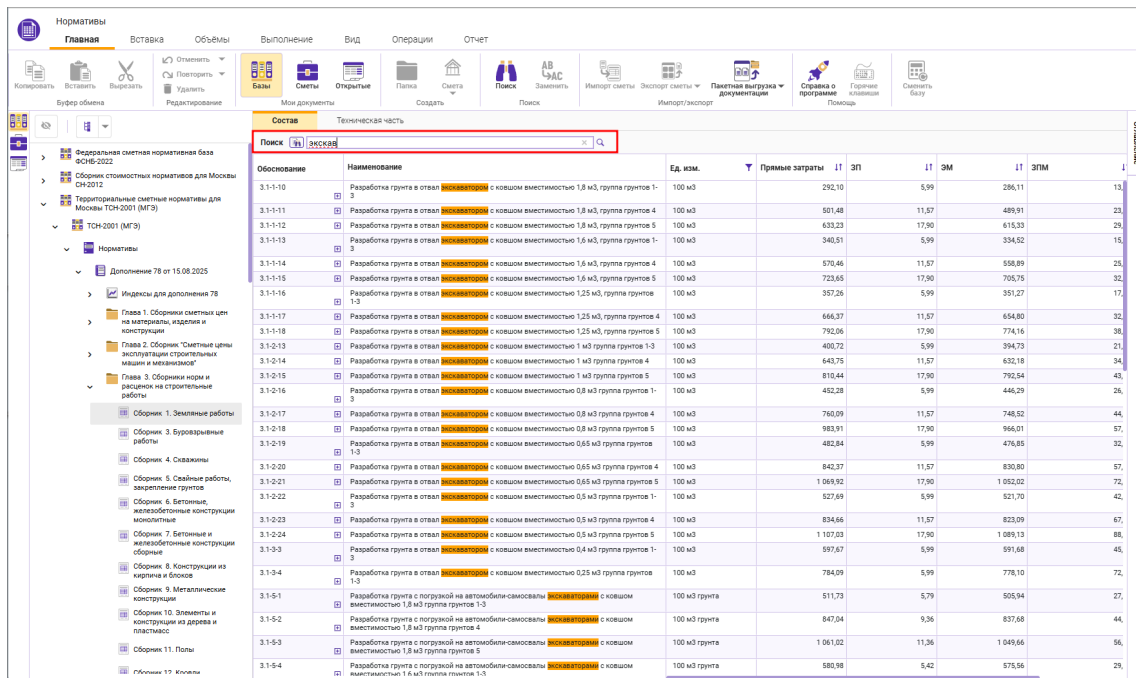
Нормативы

Главная Вставка Объёмы Выполнение Вид Операции Отчет

Копировать Вставить Вырезать
Буфер обмена
Отменить Повторить Удалить
Редактирование
Базы Сметы Открытые
Мои документы
Папка Смета
Создать
Поиск Заменить
Поиск
Импорт сметы Экспорт сметы Пакетная выгрузка документации
Импорт/экспорт
Справка о программе Горячие клавиши
Помощь
Сменить базу

Федеральная сметная нормативная база ФСНБ-2022
Сборник стоимостных нормативов для Москвы СН-2012
Территориальные сметные нормативы для Москвы ТСН-2001 (МГЭ)
ТСН-2001 (МГЭ)
Нормативы
Дополнение 78 от 15.08.2025
Индексы для дополнения 78
Глава 1. Сборники сметных цен на материалы, изделия и конструкции
Глава 2. Сборник "Сметные цены эксплуатации строительных машин и механизмов"
Глава 3. Сборники норм и расценок на строительные работы
Сборник 1. Земляные работы
Сборник 3. Буровзрывные работы
Сборник 4. Скважины
Сборник 5. Свайные работы, закрепление грунтов
Сборник 6. Бетонные, железобетонные конструкции монолитные
Сборник 7. Бетонные и железобетонные конструкции сборные
Сборник 8. Конструкции из кирпича и блоков
Сборник 9. Металлические конструкции
Сборник 10. Элементы и конструкции из дерева и пластмасс
Сборник 11. Полы
Сборник 12. Кровли

Состав Техническая часть

Поиск экскав

| Обоснование | Наименование | Ед. изм. | Прямые затраты | ЗП | ЭМ | ЗПМ |
|---|---|---|---|---|---|---|
| 3.1-1-10 | Разработка грунта в отвал экскаватором с ковшом вместимостью 1,8 м3, группа грунтов 1-3 | 100 м3 | 292,10 | 5,99 | 286,11 | 13, |
| 3.1-1-11 | Разработка грунта в отвал экскаватором с ковшом вместимостью 1,8 м3, группа грунтов 4 | 100 м3 | 501,48 | 11,57 | 489,91 | 23, |
| 3.1-1-12 | Разработка грунта в отвал экскаватором с ковшом вместимостью 1,8 м3, группа грунтов 5 | 100 м3 | 633,23 | 17,90 | 615,33 | 29, |
| 3.1-1-13 | Разработка грунта в отвал экскаватором с ковшом вместимостью 1,6 м3, группа грунтов 1-3 | 100 м3 | 340,51 | 5,99 | 334,52 | 15, |
| 3.1-1-14 | Разработка грунта в отвал экскаватором с ковшом вместимостью 1,6 м3, группа грунтов 4 | 100 м3 | 570,46 | 11,57 | 558,89 | 25, |
| 3.1-1-15 | Разработка грунта в отвал экскаватором с ковшом вместимостью 1,6 м3, группа грунтов 5 | 100 м3 | 723,65 | 17,90 | 705,75 | 32, |
| 3.1-1-16 | Разработка грунта в отвал экскаватором с ковшом вместимостью 1,25 м3, группа грунтов 1-3 | 100 м3 | 357,26 | 5,99 | 351,27 | 17, |
| 3.1-1-17 | Разработка грунта в отвал экскаватором с ковшом вместимостью 1,25 м3, группа грунтов 4 | 100 м3 | 666,37 | 11,57 | 654,80 | 32, |
| 3.1-1-18 | Разработка грунта в отвал экскаватором с ковшом вместимостью 1,25 м3, группа грунтов 5 | 100 м3 | 792,06 | 17,90 | 774,16 | 38, |
| 3.1-2-13 | Разработка грунта в отвал экскаватором с ковшом вместимостью 1 м3 группа грунтов 1-3 | 100 м3 | 400,72 | 5,99 | 394,73 | 21, |
| 3.1-2-14 | Разработка грунта в отвал экскаватором с ковшом вместимостью 1 м3 группа грунтов 4 | 100 м3 | 643,75 | 11,57 | 632,18 | 34, |
| 3.1-2-15 | Разработка грунта в отвал экскаватором с ковшом вместимостью 1 м3 группа грунтов 5 | 100 м3 | 810,44 | 17,90 | 792,54 | 43, |
| 3.1-2-16 | Разработка грунта в отвал экскаватором с ковшом вместимостью 0,8 м3 группа грунтов 1-3 | 100 м3 | 452,28 | 5,99 | 446,29 | 26, |
| 3.1-2-17 | Разработка грунта в отвал экскаватором с ковшом вместимостью 0,8 м3 группа грунтов 4 | 100 м3 | 760,09 | 11,57 | 748,52 | 44, |
| 3.1-2-18 | Разработка грунта в отвал экскаватором с ковшом вместимостью 0,8 м3 группа грунтов 5 | 100 м3 | 983,91 | 17,90 | 966,01 | 57, |
| 3.1-2-19 | Разработка грунта в отвал экскаватором с ковшом вместимостью 0,65 м3 группа грунтов 1-3 | 100 м3 | 482,84 | 5,99 | 476,85 | 32, |
| 3.1-2-20 | Разработка грунта в отвал экскаватором с ковшом вместимостью 0,65 м3 группа грунтов 4 | 100 м3 | 842,37 | 11,57 | 830,80 | 57, |
| 3.1-2-21 | Разработка грунта в отвал экскаватором с ковшом вместимостью 0,65 м3 группа грунтов 5 | 100 м3 | 1 069,92 | 17,90 | 1 052,02 | 72, |
| 3.1-2-22 | Разработка грунта в отвал экскаватором с ковшом вместимостью 0,5 м3 группа грунтов 1-3 | 100 м3 | 527,69 | 5,99 | 521,70 | 42, |
| 3.1-2-23 | Разработка грунта в отвал экскаватором с ковшом вместимостью 0,5 м3 группа грунтов 4 | 100 м3 | 834,66 | 11,57 | 823,09 | 67, |
| 3.1-2-24 | Разработка грунта в отвал экскаватором с ковшом вместимостью 0,5 м3 группа грунтов 5 | 100 м3 | 1 107,03 | 17,90 | 1 089,13 | 88, |
| 3.1-3-3 | Разработка грунта в отвал экскаватором с ковшом вместимостью 0,4 м3 группа грунтов 1-3 | 100 м3 | 597,67 | 5,99 | 591,68 | 45, |
| 3.1-3-4 | Разработка грунта в отвал экскаватором с ковшом вместимостью 0,25 м3 группа грунтов 1-3 | 100 м3 | 784,09 | 5,99 | 778,10 | 72, |
| 3.1-5-1 | Разработка грунта с погрузкой на автомобили-самосвалы экскаваторами с ковшом вместимостью 1,8 м3 группа грунтов 1-3 | 100 м3 грунта | 511,73 | 5,79 | 505,94 | 27, |
| 3.1-5-2 | Разработка грунта с погрузкой на автомобили-самосвалы экскаваторами с ковшом вместимостью 1,8 м3 группа грунтов 4 | 100 м3 грунта | 847,04 | 9,36 | 837,68 | 44, |
| 3.1-5-3 | Разработка грунта с погрузкой на автомобили-самосвалы экскаваторами с ковшом вместимостью 1,8 м3 группа грунтов 5 | 100 м3 грунта | 1 061,02 | 11,36 | 1 049,66 | 56, |
| 3.1-5-4 | Разработка грунта с погрузкой на автомобили-самосвалы экскаваторами с ковшом вместимостью 1,6 м3 группа грунтов 1-3 | 100 м3 грунта | 580,98 | 5,42 | 575,56 | 29, |